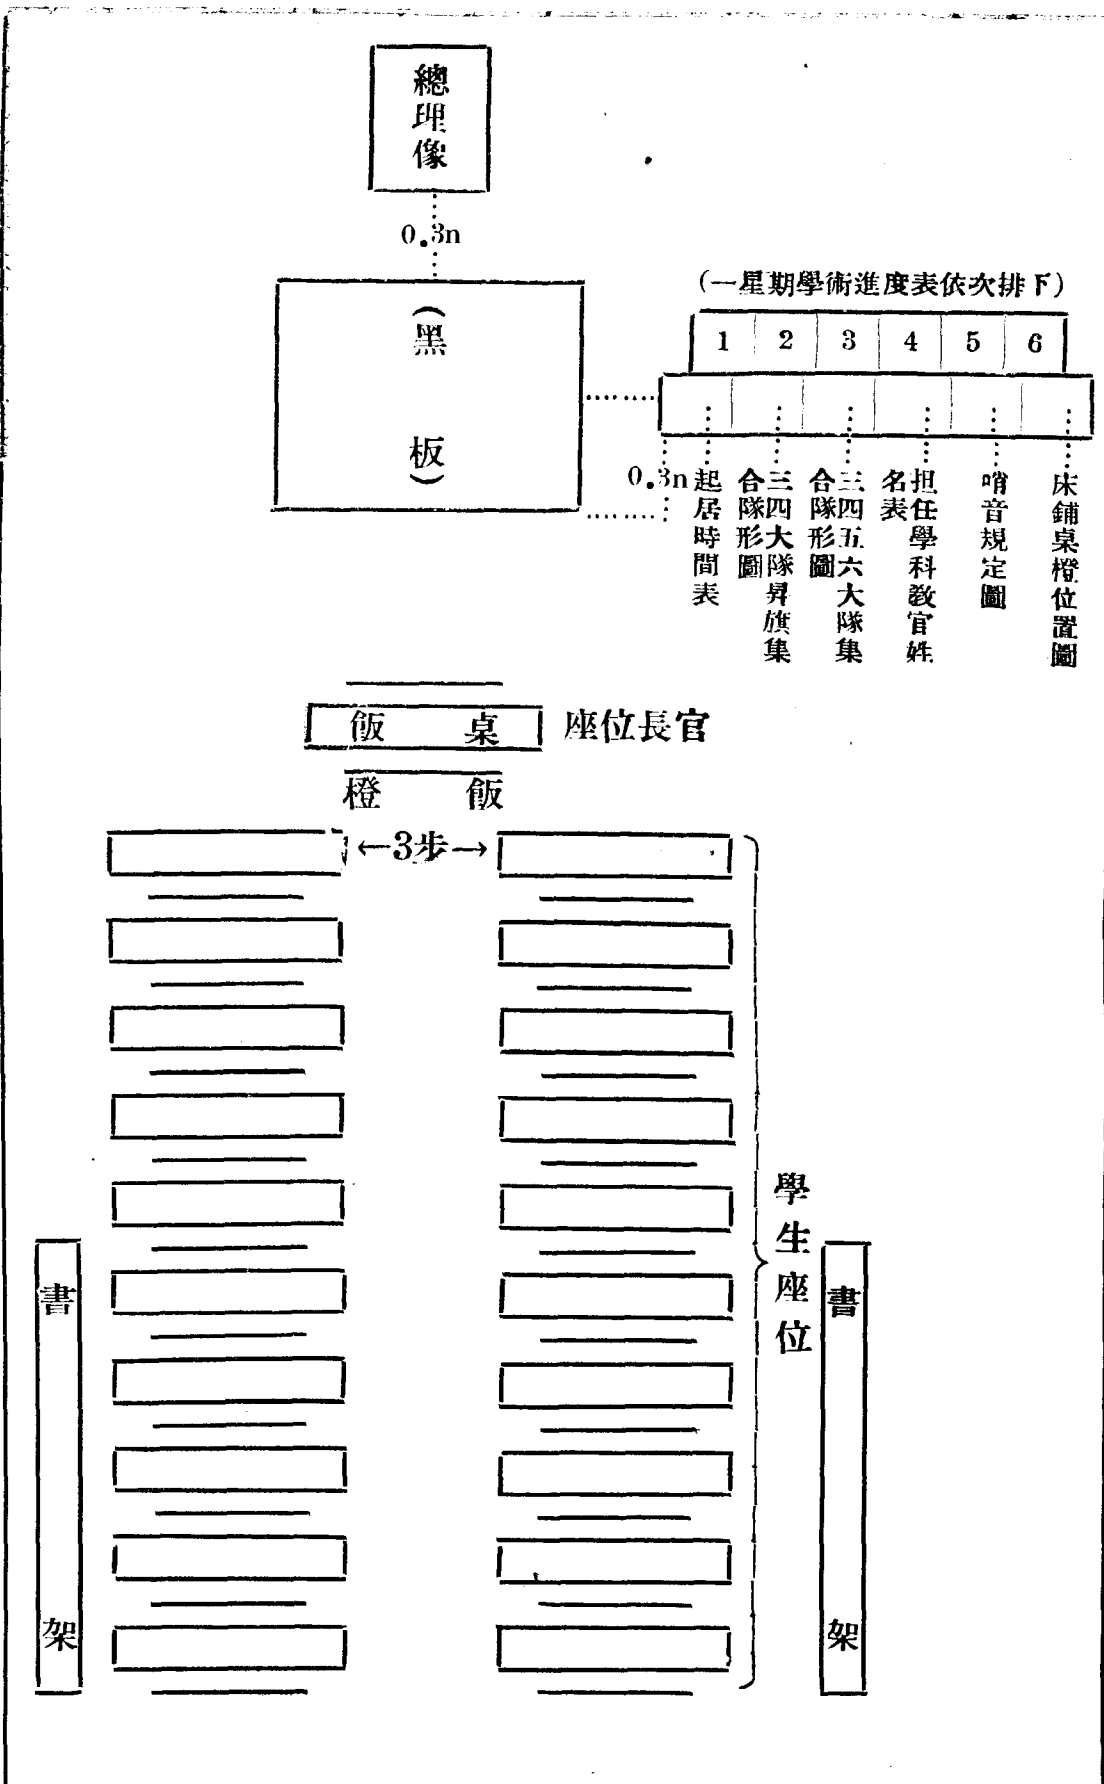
總理像

0.3n

(黑板)

(一星期學術進度表依次排下)

| 1 | 2 | 3 | 4 | 5 | 6 |
|---|---|---|---|---|---|

0.3n

起居時間表

三四大隊昇旗集合隊形圖

三四五六大隊集合隊形圖

担任學科教官姓名表

哨音規定圖

床鋪桌櫈位置圖

飯　桌　座位長官

櫈　飯

←3步→

學生座位

書架

書架